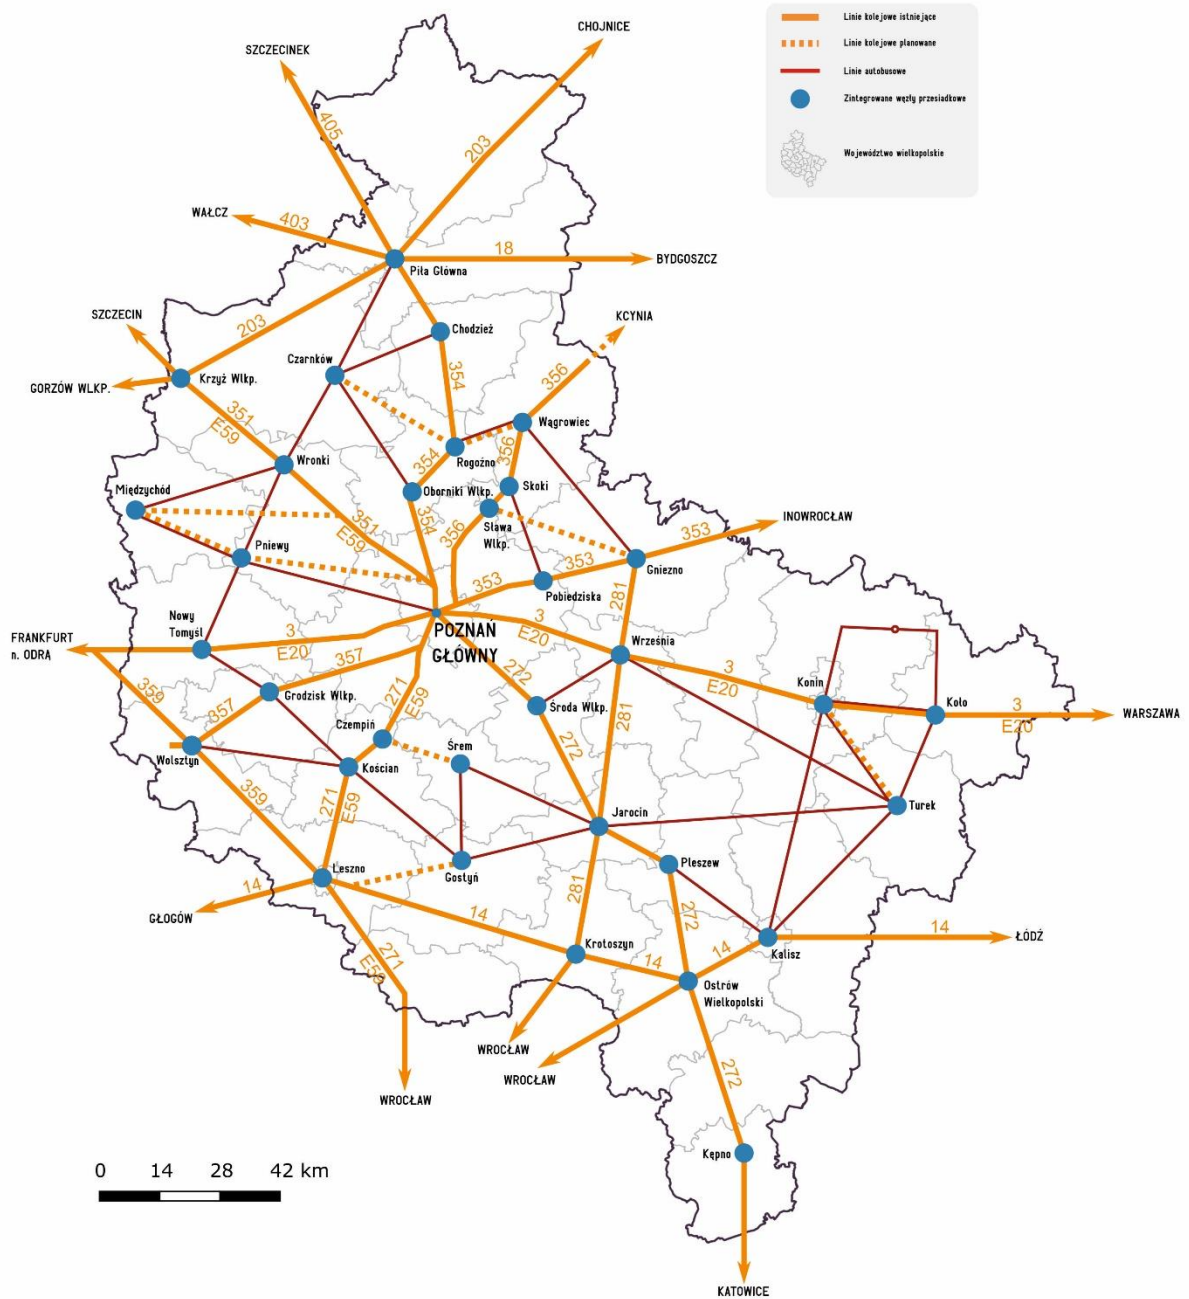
Linie kolejowe istniejące
Linie kolejowe planowane
Linie autobusowe
Zintegrowane węzły przesiadkowe
Województwo wielkopolskie

CHOJNICE
SZCZECINEK
405
203
WAŁCZ
403
18
BYDGOSZCZ
Piła Główna
SZCZECIN
203
Chodzież
KCYNIA
Czarnków
354
356
GORZÓW WLKP.
Krzyż Wlkp.
351
E59
Wągrowiec
Rogoźno
356
354
Wronki
Oborniki Wlkp.
Skoki
Międzychód
354
351
E59
356
Sława Wlkp.
353
INOWROCŁAW
Pniewy
353
353
Gniezno
Pobiedziska
281
Nowy Tomyśl
3
E20
POZNAŃ GŁÓWNY
3
E20
Września
FRANKFURT n. ODRĄ
357
272
3
E20
Konin
Koło
3
E20
WARSZAWA
359
Grodzisk Wlkp.
271
E59
Środa Wlkp.
357
Czempiń
Śrem
272
281
Wolsztyn
Kościan
Turek
359
271
E59
Jarocin
Pleszew
Leszno
Gostyń
14
GŁOGÓW
14
281
272
14
14
ŁÓDŹ
Krotoszyn
Kalisz
271
E59
14
Ostrów Wielkopolski
WROCŁAW
WROCŁAW
WROCŁAW
272
Kępno
KATOWICE
0 14 28 42 km